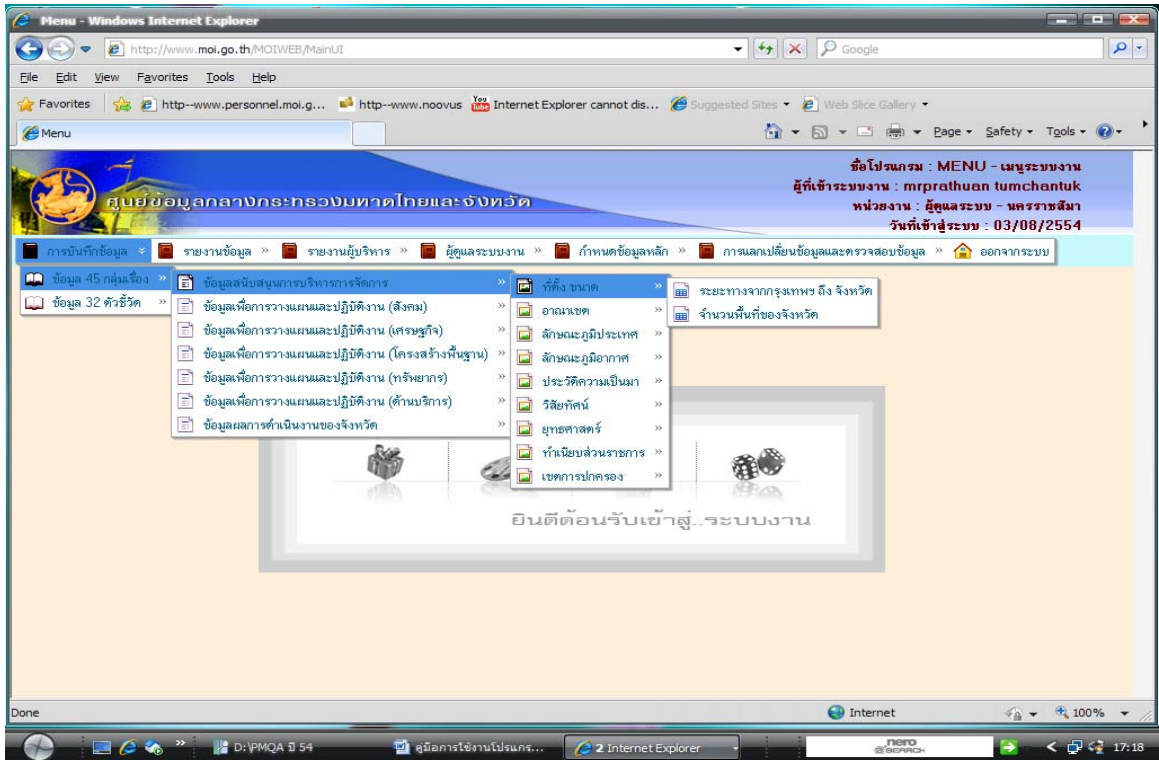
Menu - Windows Internet Explorer

http://www.moi.go.th/MOIWEB/MainUI

Google

File Edit View Favorites Tools Help

Favorites http--www.personnel.moi.g... http--www.noovus Internet Explorer cannot dis... Suggested Sites Web Slice Gallery

Menu

Page Safety Tools

ศูนย์ข้อมูลกลางกระทรวงมหาดไทยและจังหวัด

ชื่อโปรแกรม : MENU - เมนูระบบงาน
ผู้ที่เข้าระบบงาน : mrprathuan tumchantuk
หน่วยงาน : ผู้ดูแลระบบ - นครราชสีมา
วันที่เข้าสู่ระบบ : 03/08/2554

การบันทึกข้อมูล » รายงานข้อมูล » รายงานผู้บริหาร » ผู้ดูแลระบบงาน » กำหนดข้อมูลหลัก » การแลกเปลี่ยนข้อมูลและตรวจสอบข้อมูล » ออกจากระบบ

ข้อมูล 45 กลุ่มเรื่อง »
ข้อมูล 32 ตัวชี้วัด »

ข้อมูลสนับสนุนการบริหารการจัดการ »
ข้อมูลเพื่อการวางแผนและปฏิบัติงาน (สังคม) »
ข้อมูลเพื่อการวางแผนและปฏิบัติงาน (เศรษฐกิจ) »
ข้อมูลเพื่อการวางแผนและปฏิบัติงาน (โครงสร้างพื้นฐาน) »
ข้อมูลเพื่อการวางแผนและปฏิบัติงาน (ทรัพยากร) »
ข้อมูลเพื่อการวางแผนและปฏิบัติงาน (ด้านบริการ) »
ข้อมูลผลการดำเนินงานของจังหวัด »

ที่ตั้ง ขนาด »
อาณาเขต »
ลักษณะภูมิประเทศ »
ลักษณะภูมิอากาศ »
ประวัติความเป็นมา »
วิสัยทัศน์ »
ยุทธศาสตร์ »
ทำเนียบส่วนราชการ »
เขตการปกครอง »

ระยะทางจากกรุงเทพฯ ถึง จังหวัด
จำนวนพื้นที่ของจังหวัด

ยินดีต้อนรับเข้าสู่..ระบบงาน

Done

Internet

100%

D:\PMQA ปี 54

คู่มือการใช้งานโปรแกร...

2 Internet Explorer

nero SEARCH

17:18